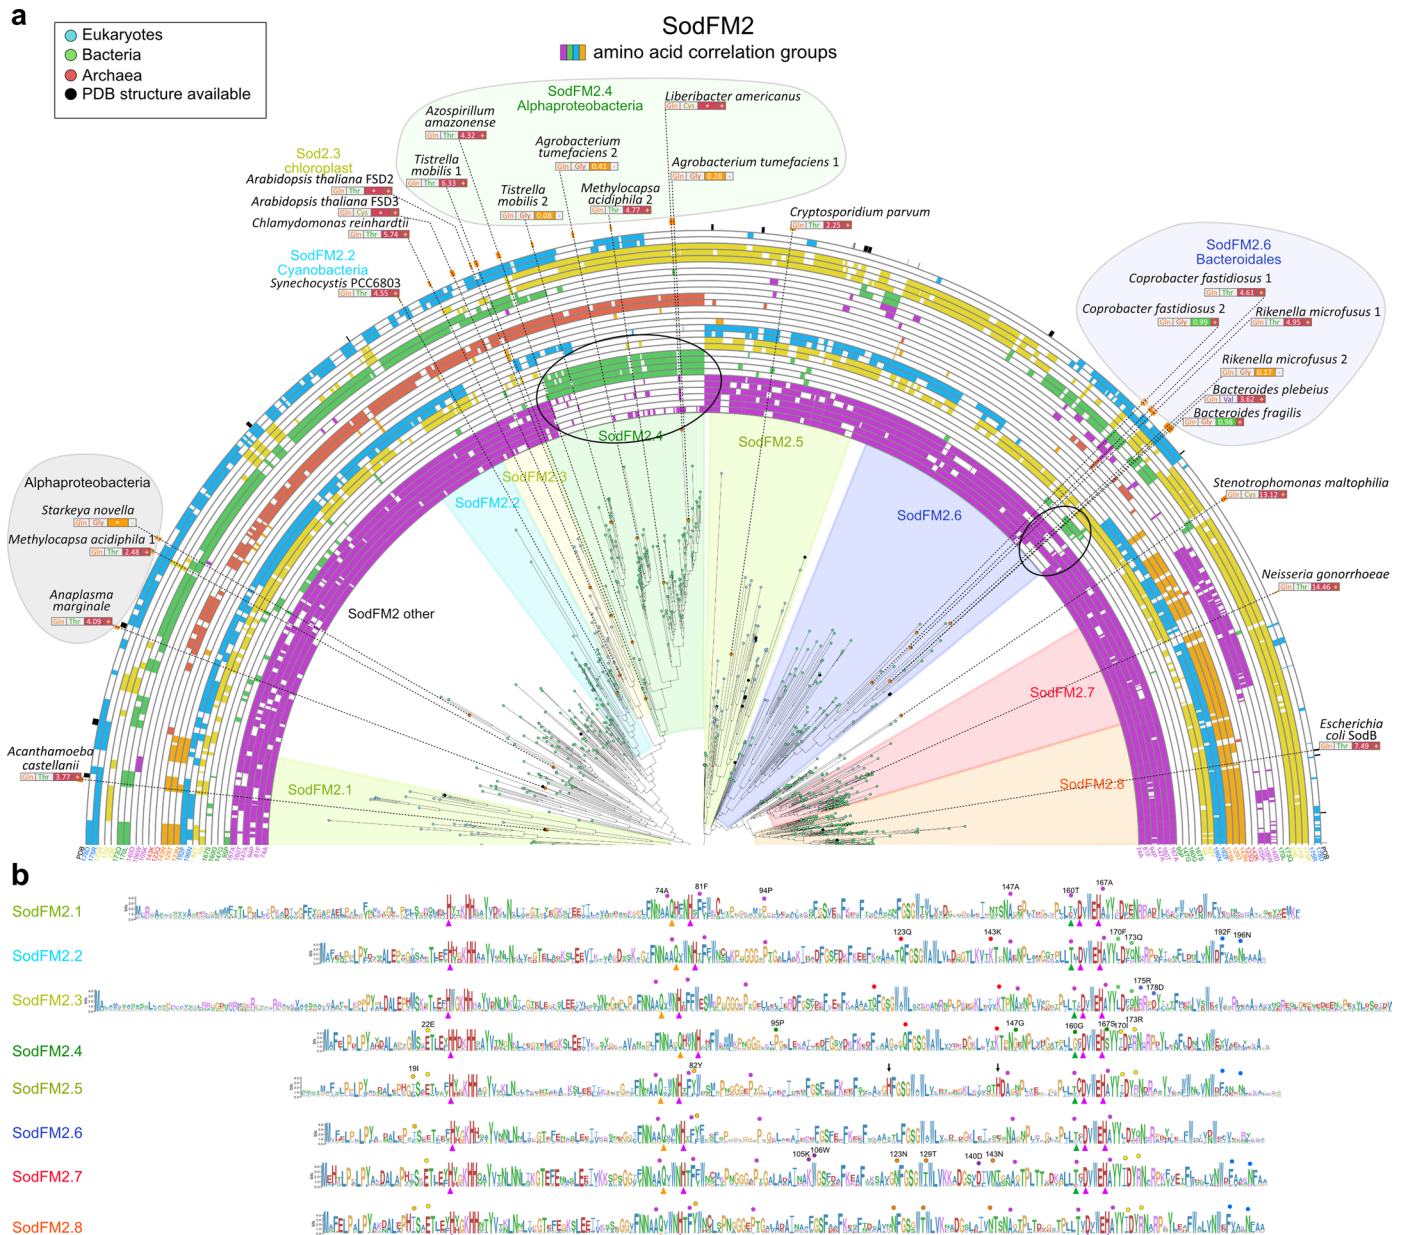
a

Eukaryotes
Bacteria
Archaea
PDB structure available

SodFM2
amino acid correlation groups

SodFM2.4
Alphaproteobacteria

Azospirillum amazonense
Gln Thr 4.32 +

Liberibacter americanus
Gln Cys + +

Agrobacterium tumefaciens 2
Gln Gly 0.41 -

Agrobacterium tumefaciens 1
Gln Gly 0.28 -

Tistrella mobilis 1
Gln Thr 6.33 +

Tistrella mobilis 2
Gln Gly 0.08 -

Methylocapsa acidiphila 2
Gln Thr 4.77 +

Sod2.3
chloroplast
Arabidopsis thaliana FSD2
Gln Thr + +
Arabidopsis thaliana FSD3
Gln Cys + +
Chlamydomonas reinhardtii
Gln Thr 5.74 +

SodFM2.2
Cyanobacteria
Synechocystis PCC6803
Gln Thr 4.55 +

Cryptosporidium parvum
Gln Thr 2.25 +

SodFM2.6
Bacteroidales
Coprobacter fastidiosus 1
Gln Thr 4.61 +
Coprobacter fastidiosus 2
Gln Gly 0.99 -
Rikenella microfusus 1
Gln Thr 4.95 +
Rikenella microfusus 2
Gln Gly 0.17 -
Bacteroides plebeius
Gln Val 3.62 +
Bacteroides fragilis
Gln Gly 0.98 -

Stenotrophomonas maltophilia
Gln Cys 13.12 +

Neisseria gonorrhoeae
Gln Thr 14.46 +

Alphaproteobacteria
Starkeya novella
Gln Gly + -
Methylocapsa acidiphila 1
Gln Thr 2.48 +
Anaplasma marginale
Gln Thr 4.09 +

Acanthamoeba castellanii
Gln Thr 3.77 +

Escherichia coli SodB
Gln Thr 7.49 +

SodFM2.4
SodFM2.5
SodFM2.3
SodFM2.2
SodFM2.6
SodFM2 other
SodFM2.7
SodFM2.8
SodFM2.1

b

SodFM2.1
74A 81F 94P 147A 160T 167A
SodFM2.2
123Q 143K 170F 173Q 192F 196N
SodFM2.3
175R 178D
SodFM2.4
22E 95P 147G 160G 167S 170I 173R
SodFM2.5
19I 82Y
SodFM2.6
SodFM2.7
105K 106W 123N 129T 140D 143N
SodFM2.8